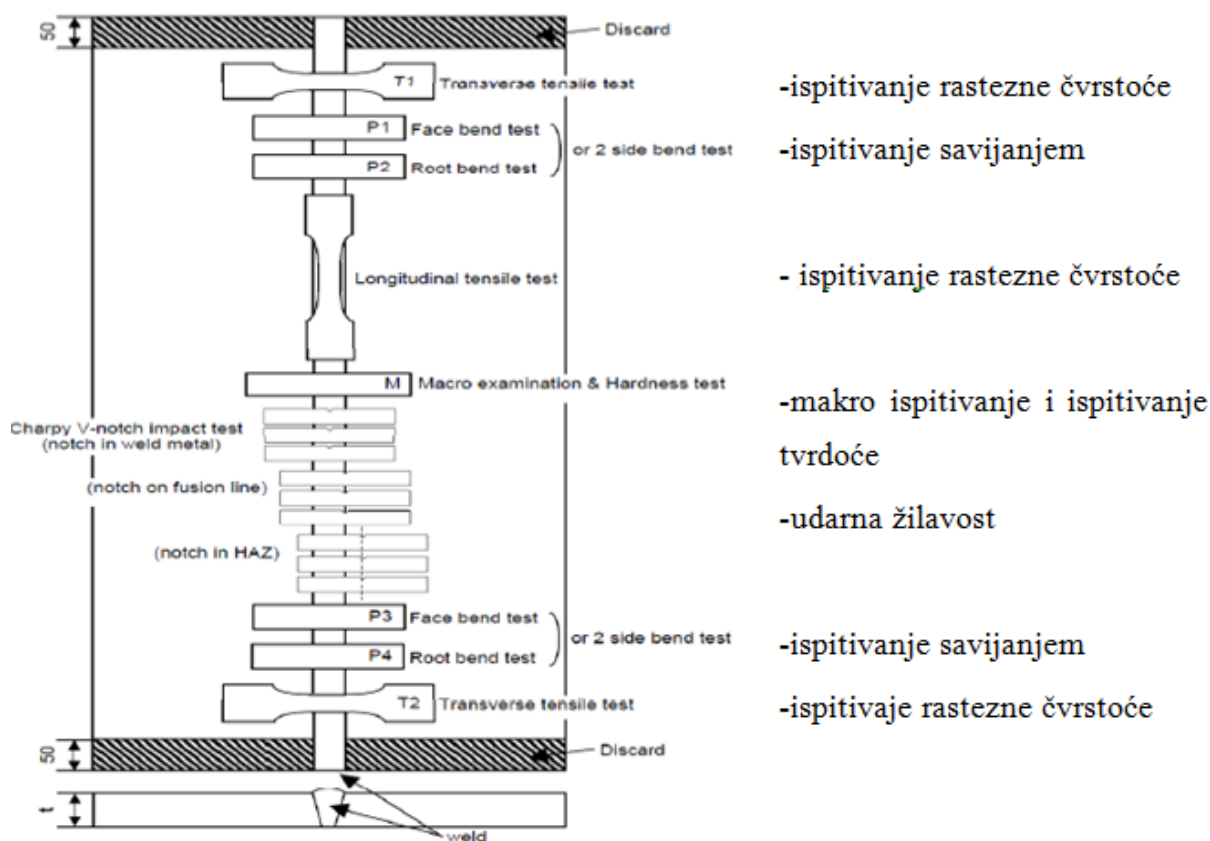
50

Discard

T1 Transverse tensile test

-ispitivanje rastezne čvrstoće

P1 Face bend test

P2 Root bend test

or 2 side bend test

-ispitivanje savijanjem

Longitudinal tensile test

- ispitivanje rastezne čvrstoće

M Macro examination & Hardness test

-makro ispitivanje i ispitivanje tvrdoće

Charpy V-notch impact test (notch in weld metal)

(notch on fusion line)

-udarna žilavost

(notch in HAZ)

P3 Face bend test

P4 Root bend test

or 2 side bend test

-ispitivanje savijanjem

T2 Transverse tensile test

-ispitivaje rastezne čvrstoće

50

Discard

t

weld